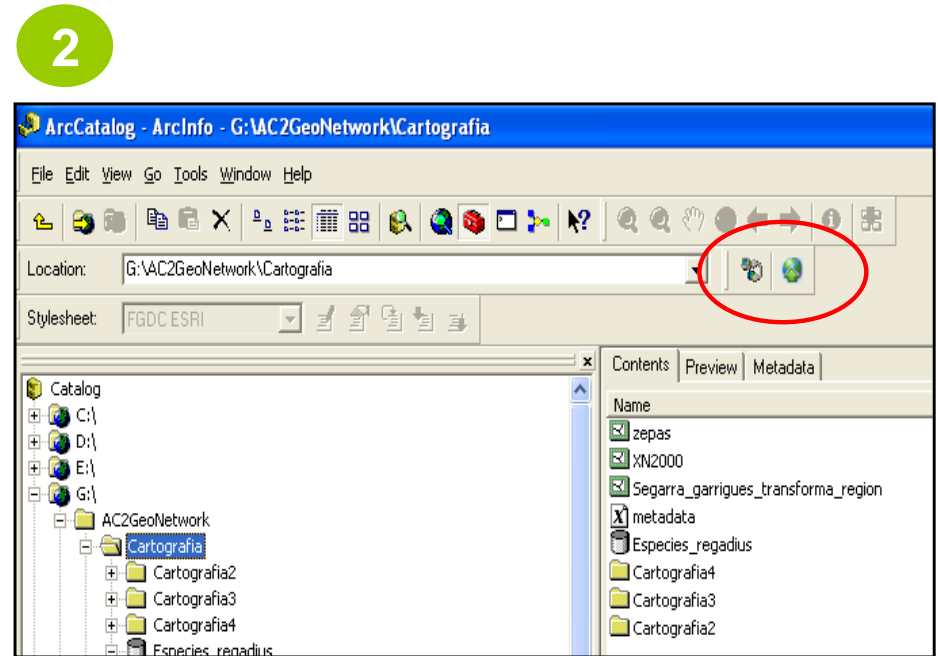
2

ArcCatalog - ArcInfo - G:\AC2GeoNetwork\Cartografia

File Edit View Go Tools Window Help

Location: G:\AC2GeoNetwork\Cartografia

Stylesheet: FGDC ESRI

Catalog
C:\
D:\
E:\
G:\
AC2GeoNetwork
Cartografia
Cartografia2
Cartografia3
Cartografia4
Especies_regadius

Contents | Preview | Metadata

Name
zepas
XN2000
Segarra_garrigues_transforma_region
metadata
Especies_regadius
Cartografia4
Cartografia3
Cartografia2